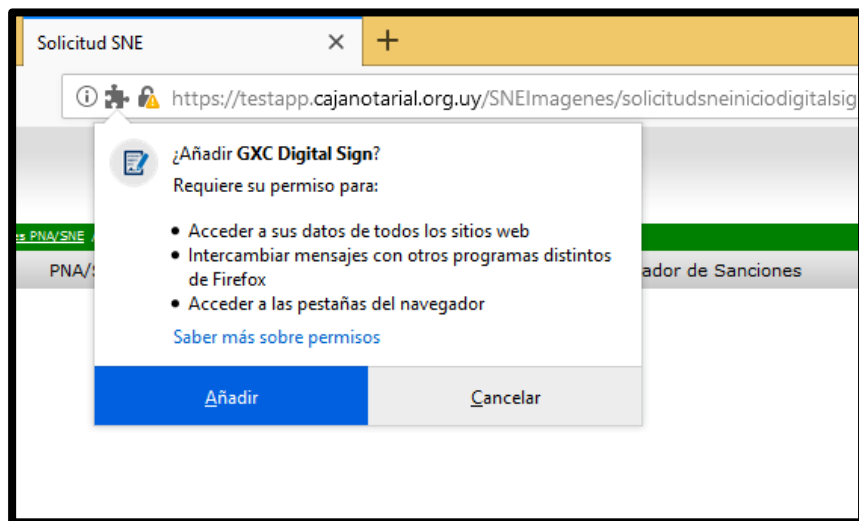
Solicitud SNE
×
+
https://testapp.cajanotarial.org.uy/SNEImagenes/solicitudsneiniciodigitalsig

¿Añadir GXC Digital Sign?
Requiere su permiso para:

• Acceder a sus datos de todos los sitios web
• Intercambiar mensajes con otros programas distintos de Firefox
• Acceder a las pestañas del navegador

Saber más sobre permisos

Añadir
Cancelar

es PNA/SNE
PNA/S
ador de Sanciones